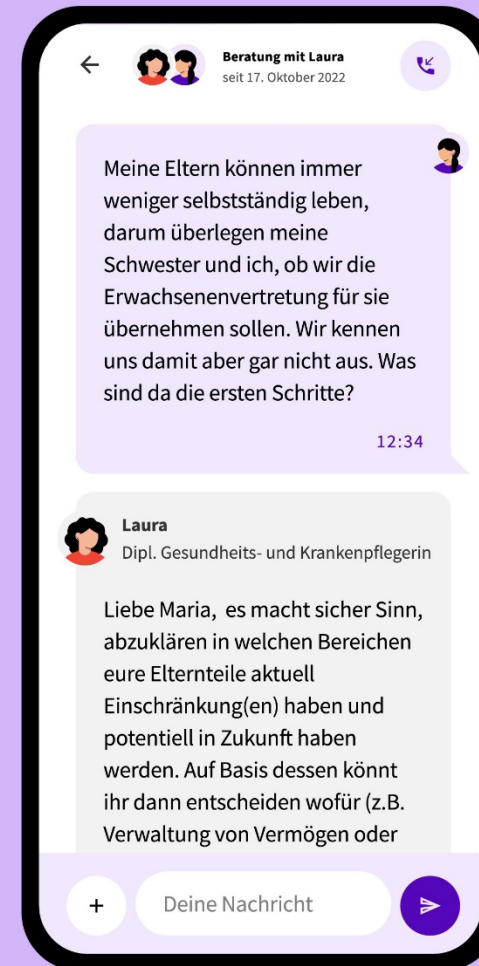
Beratung mit Laura
seit 17. Oktober 2022

Meine Eltern können immer weniger selbstständig leben, darum überlegen meine Schwester und ich, ob wir die Erwachsenenvertretung für sie übernehmen sollen. Wir kennen uns damit aber gar nicht aus. Was sind da die ersten Schritte?

12:34

Laura
Dipl. Gesundheits- und Krankenpflegerin

Liebe Maria, es macht sicher Sinn, abzuklären in welchen Bereichen eure Elternteile aktuell Einschränkung(en) haben und potentiell in Zukunft haben werden. Auf Basis dessen könnt ihr dann entscheiden wofür (z.B. Verwaltung von Vermögen oder

+

Deine Nachricht